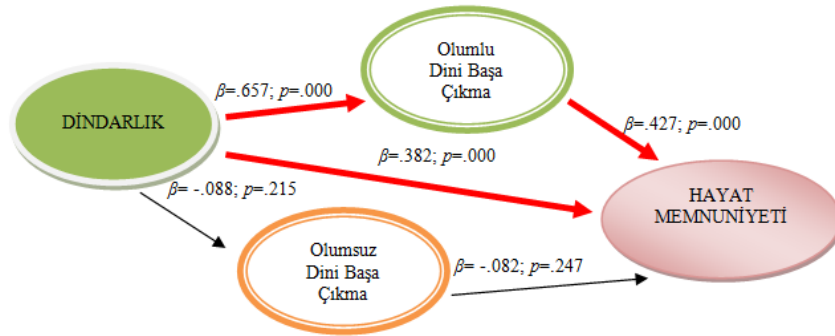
Olumlu Dini Başa Çıkma

DİNDARLIK

$\beta$=.657; $p$=.000

$\beta$=.427; $p$=.000

$\beta$=.382; $p$=.000

$\beta$= -.088; $p$=.215

HAYAT MEMNUNİYETİ

Olumsuz Dini Başa Çıkma

$\beta$= -.082; $p$=.247